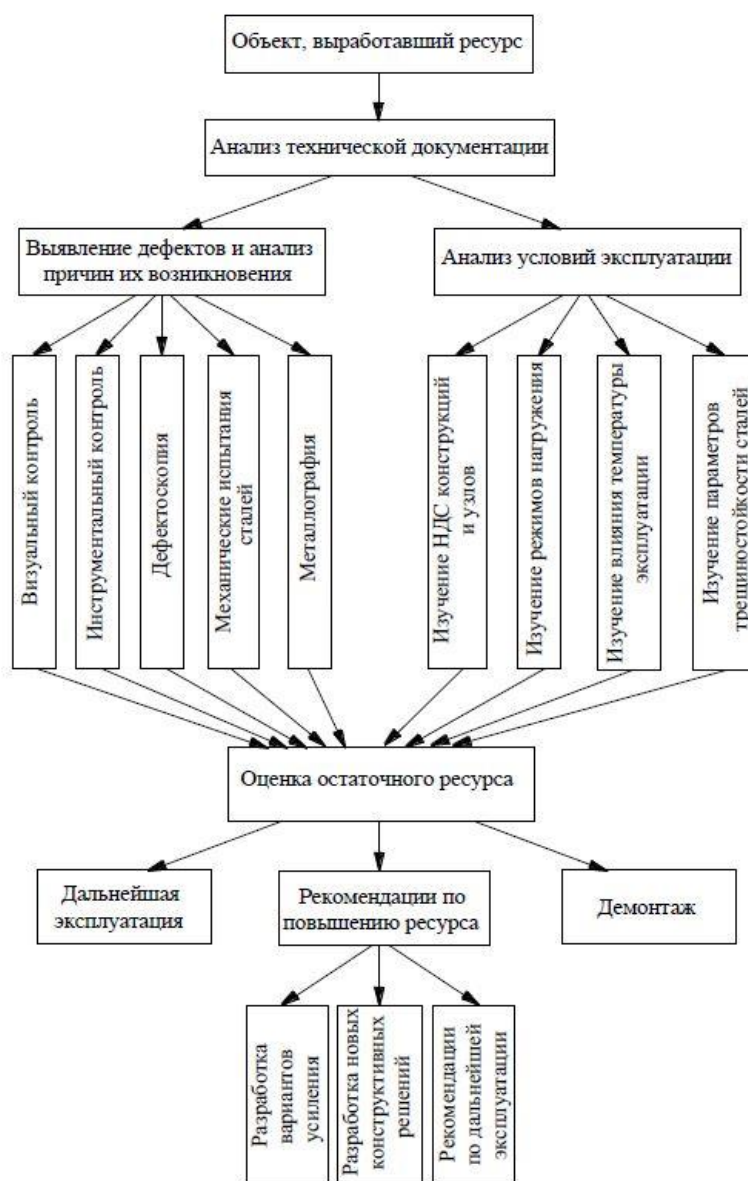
Объект, выработавший ресурс

Анализ технической документации

Выявление дефектов и анализ причин их возникновения

Анализ условий эксплуатации

Визуальный контроль

Инструментальный контроль

Дефектоскопия

Механические испытания сталей

Металлография

Изучение НДС конструкций и узлов

Изучение режимов нагружения

Изучение влияния температуры эксплуатации

Изучение параметров трещиностойкости сталей

Оценка остаточного ресурса

Дальнейшая эксплуатация

Рекомендации по повышению ресурса

Демонтаж

Разработка вариантов усиления

Разработка новых конструктивных решений

Рекомендации по дальнейшей эксплуатации